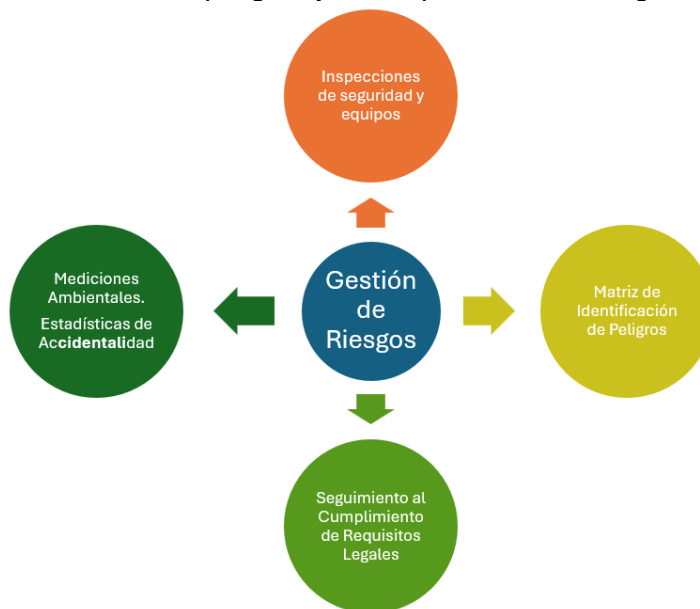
Inspecciones de seguridad y equipos

Mediciones Ambientales.

Estadísticas de Accidentalidad

Gestión de Riesgos

Matriz de Identificación de Peligros

Seguimiento al Cumplimiento de Requisitos Legales